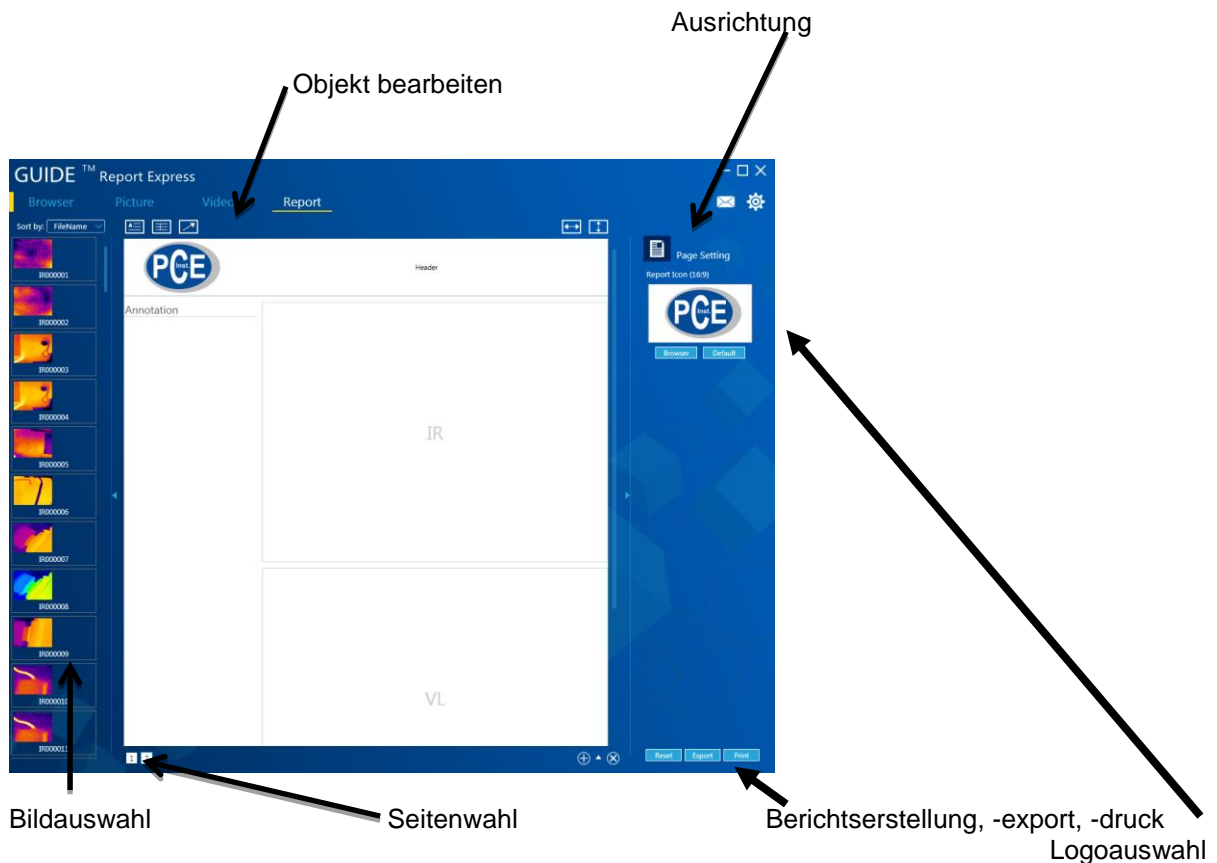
Ausrichtung

Objekt bearbeiten

GUIDE ™ Report Express

Browser Picture Video Report

Sort by: FileName

IR000001
IR000002
IR000003
IR000004
IR000005
IR000006
IR000007
IR000008
IR000009
IR000010
IR000011

PCE Inst.

Header

Annotation

IR

VL

1

Page Setting

Report Icon (16:9)

PCE Inst.

Browser Default

Reset Export Print

Bildauswahl

Seitenwahl

Berichtserstellung, -export, -druck

Logoauswahl